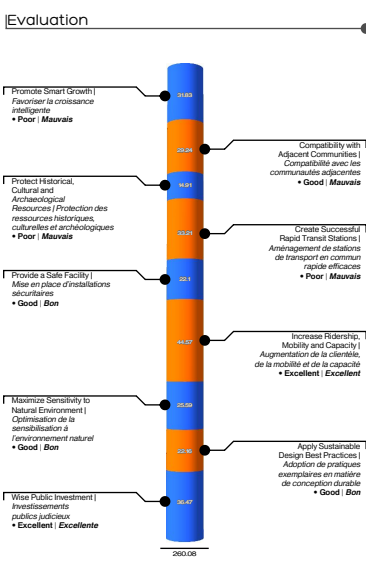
Evaluation

Promote Smart Growth | *Favoriser la croissance intelligente*
• **Poor** | ***Mauvais***

31.83

Compatibility with Adjacent Communities | *Compatibilité avec les communautés adjacentes*
• **Good** | ***Mauvais***

29.24

Protect Historical, Cultural and Archaeological Resources | *Protection des ressources historiques, culturelles et archéologiques*
• **Poor** | ***Mauvais***

16.91

Create Successful Rapid Transit Stations | *Aménagement de stations de transport en commun rapide efficaces*
• **Poor** | ***Mauvais***

33.21

Provide a Safe Facility | *Mise en place d'installations sécuritaires*
• **Good** | ***Bon***

22.1

Increase Ridership, Mobility and Capacity | *Augmentation de la clientèle, de la mobilité et de la capacité*
• **Excellent** | ***Excellent***

44.57

Maximize Sensitivity to Natural Environment | *Optimisation de la sensibilisation à l'environnement naturel*
• **Good** | ***Bon***

25.59

Apply Sustainable Design Best Practices | *Adoption de pratiques exemplaires en matière de conception durable*
• **Good** | ***Bon***

22.16

Wise Public Investment | *Investissements publics judicieux*
• **Excellent** | ***Excellente***

36.47

260.08